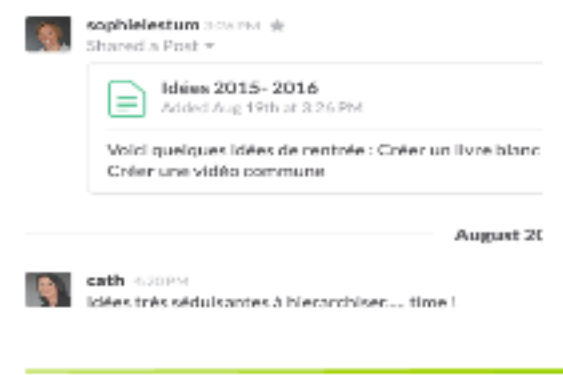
sophielestum 3:26 PM
Shared a Post

Idées 2015- 2016
Added Aug 19th at 3:26 PM

Voici quelques idées de rentrée : Créer un livre blanc
Créer une vidéo commune

August 20

cath 4:20 PM
Idées très séduisantes à hiérarchiser.... time !